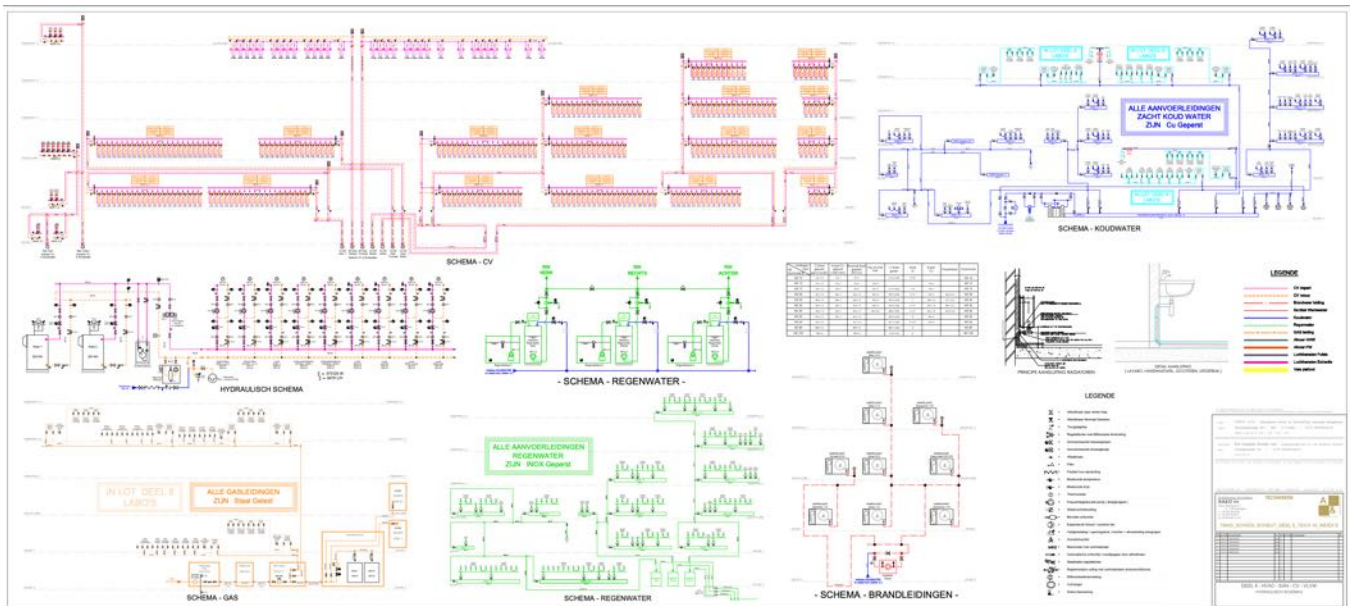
SCHEMA - CV

ALLE AANVOERLEIDINGEN
ZACHT KOUD WATER
ZIJN Cu Geperst

SCHEMA - KOUDWATER

HYDRAULISCH SCHEMA

- SCHEMA - REGENWATER -

LEGENDE

CV aanvoer
CV retour

LEGENDE

ALLE AANVOERLEIDINGEN
REGENWATER
ZIJN INOX Geperst

IN LOT DEEL 8
LABO'S

ALLE GASLEIDINGEN
ZIJN Staal Gelast

SCHEMA - GAS

SCHEMA - REGENWATER

- SCHEMA - BRANDLEIDINGEN -

TECHNIEKEN

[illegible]